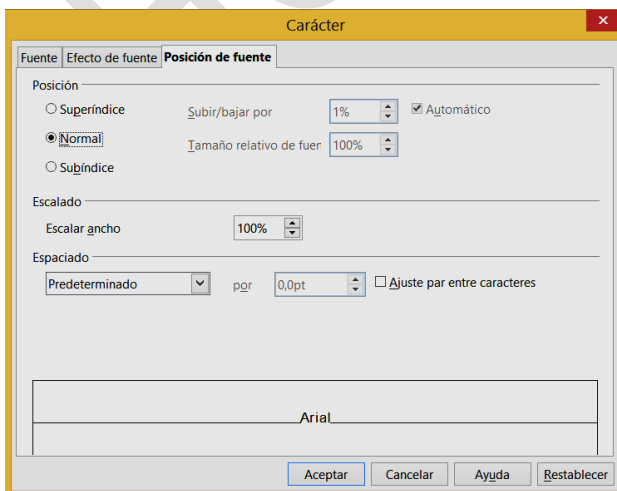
Carácter

Fuente | Efecto de fuente | Posición de fuente

Posición

Superíndice

Normal

Subíndice

Subir/bajar por 1%

Automático

Tamaño relativo de fuer 100%

Escalado

Escalar ancho 100%

Espaciado

Predeterminado

por 0,0pt

Ajuste par entre caracteres

Arial

Aceptar | Cancelar | Ayuda | Restablecer